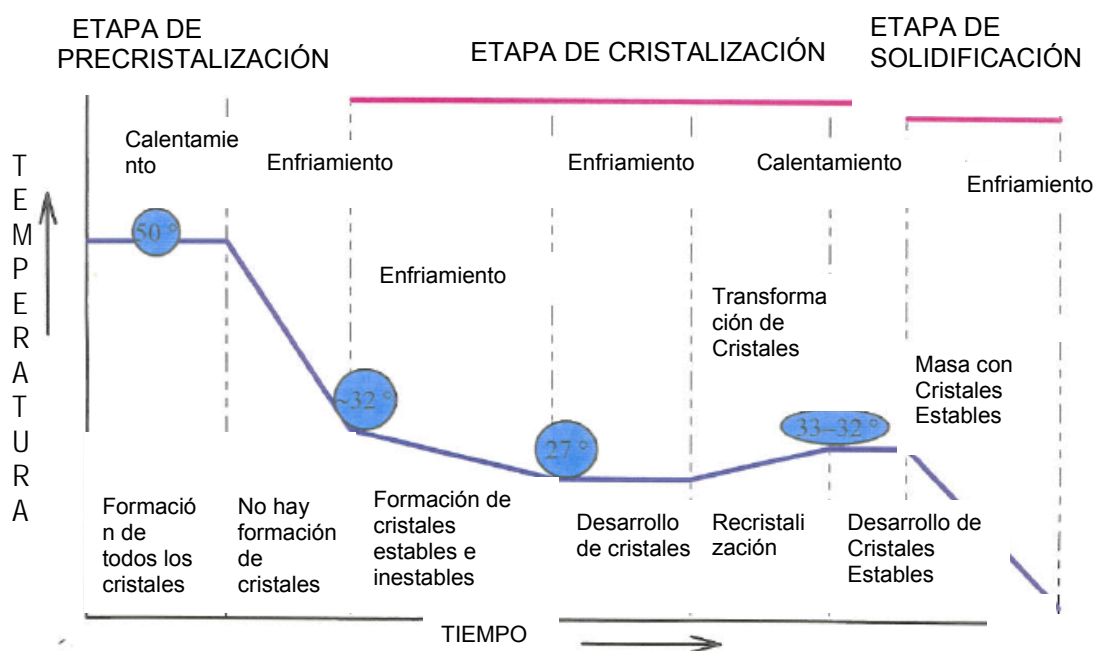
ETAPA DE PRECRISTALIZACIÓN

ETAPA DE CRISTALIZACIÓN

ETAPA DE SOLIDIFICACIÓN

T E M P E R A T U R A

Calentamiento

50°

Enfriamiento

Enfriamiento

Enfriamiento

Calentamiento

Enfriamiento

Transformación de Cristales

Masa con Cristales Estables

~32°

27°

33–32°

Formación de todos los cristales

No hay formación de cristales

Formación de cristales estables e inestables

Desarrollo de cristales

Recristalización

Desarrollo de Cristales Estables

TIEMPO